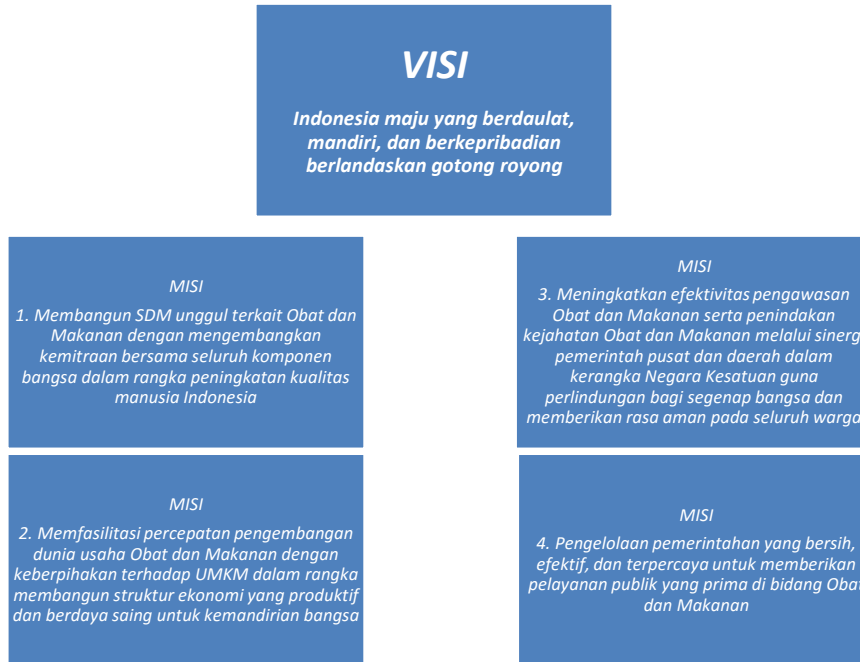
VISI

Indonesia maju yang berdaulat, mandiri, dan berkepribadian berlandaskan gotong royong

MISI

1. Membangun SDM unggul terkait Obat dan Makanan dengan mengembangkan kemitraan bersama seluruh komponen bangsa dalam rangka peningkatan kualitas manusia Indonesia

MISI

3. Meningkatkan efektivitas pengawasan Obat dan Makanan serta penindakan kejahatan Obat dan Makanan melalui sinerg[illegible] pemerintah pusat dan daerah dalam kerangka Negara Kesatuan guna perlindungan bagi segenap bangsa dan memberikan rasa aman pada seluruh warga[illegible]

MISI

2. Memfasilitasi percepatan pengembangan dunia usaha Obat dan Makanan dengan keberpihakan terhadap UMKM dalam rangka membangun struktur ekonomi yang produktif dan berdaya saing untuk kemandirian bangsa

MISI

4. Pengelolaan pemerintahan yang bersih, efektif, dan terpercaya untuk memberikan pelayanan publik yang prima di bidang Obat dan Makanan